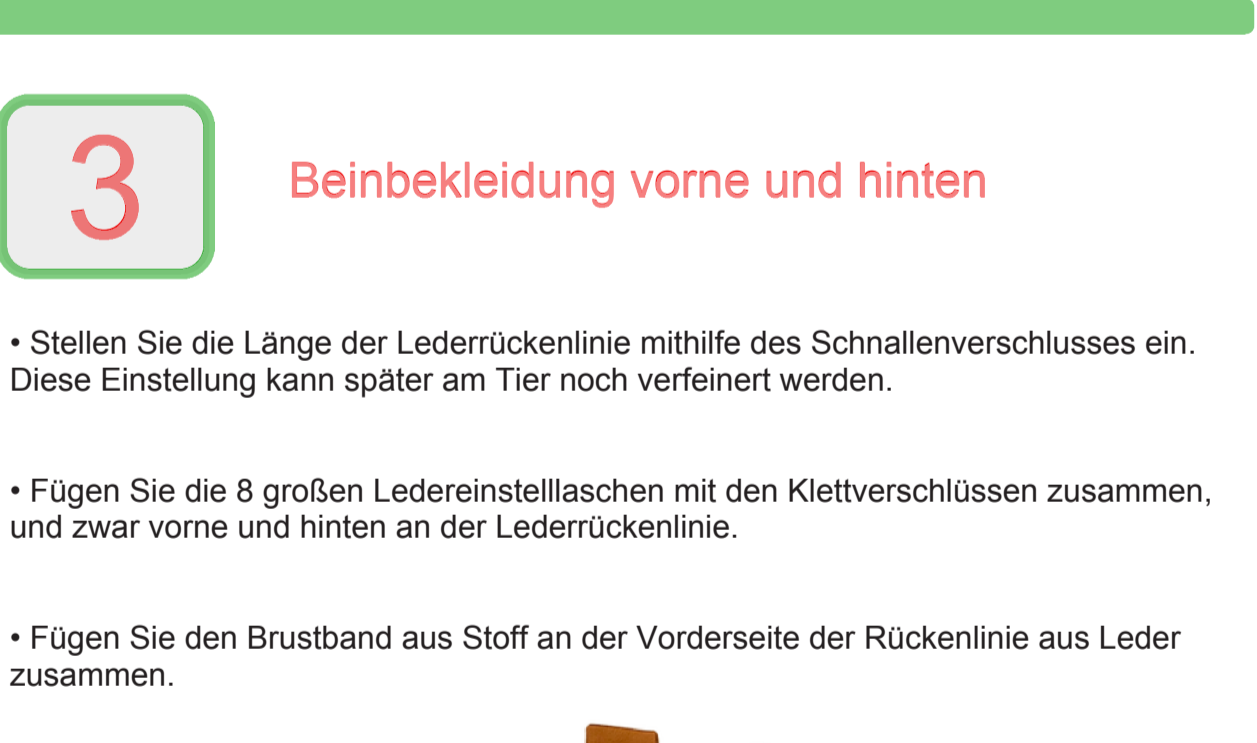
3

Beinbekleidung vorne und hinten

• Stellen Sie die Länge der Lederrückenlinie mithilfe des Schnallenverschlusses ein. Diese Einstellung kann später am Tier noch verfeinert werden.

• Fügen Sie die 8 großen Ledereinstelllaschen mit den Klettverschlüssen zusammen, und zwar vorne und hinten an der Lederrückenlinie.

• Fügen Sie den Brustband aus Stoff an der Vorderseite der Rückenlinie aus Leder zusammen.